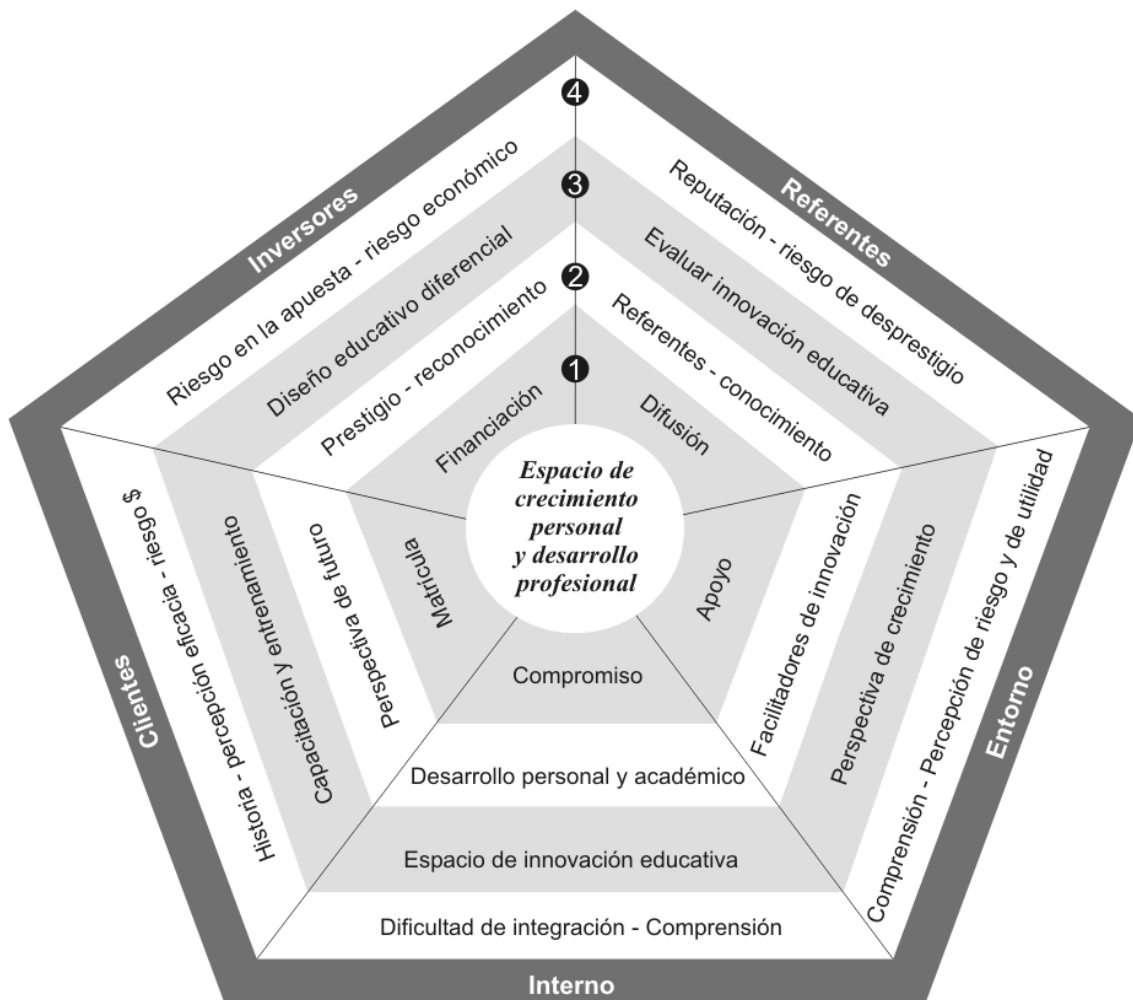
4
3
2
1

Inversores

Riesgo en la apuesta - riesgo económico

Diseño educativo diferencial

Prestigio - reconocimiento

Financiación

Referentes

Reputación - riesgo de desprestigio

Evaluar innovación educativa

Referentes - conocimiento

Difusión

Espacio de crecimiento personal y desarrollo profesional

Clientes

Historia - percepción eficacia - riesgo $

Capacitación y entrenamiento

Perspectiva de futuro

Matrícula

Apoyo

Facilitadores de innovación

Perspectiva de crecimiento

Comprensión - Percepción de riesgo y de utilidad

Entorno

Compromiso

Desarrollo personal y académico

Espacio de innovación educativa

Dificultad de integración - Comprensión

Interno